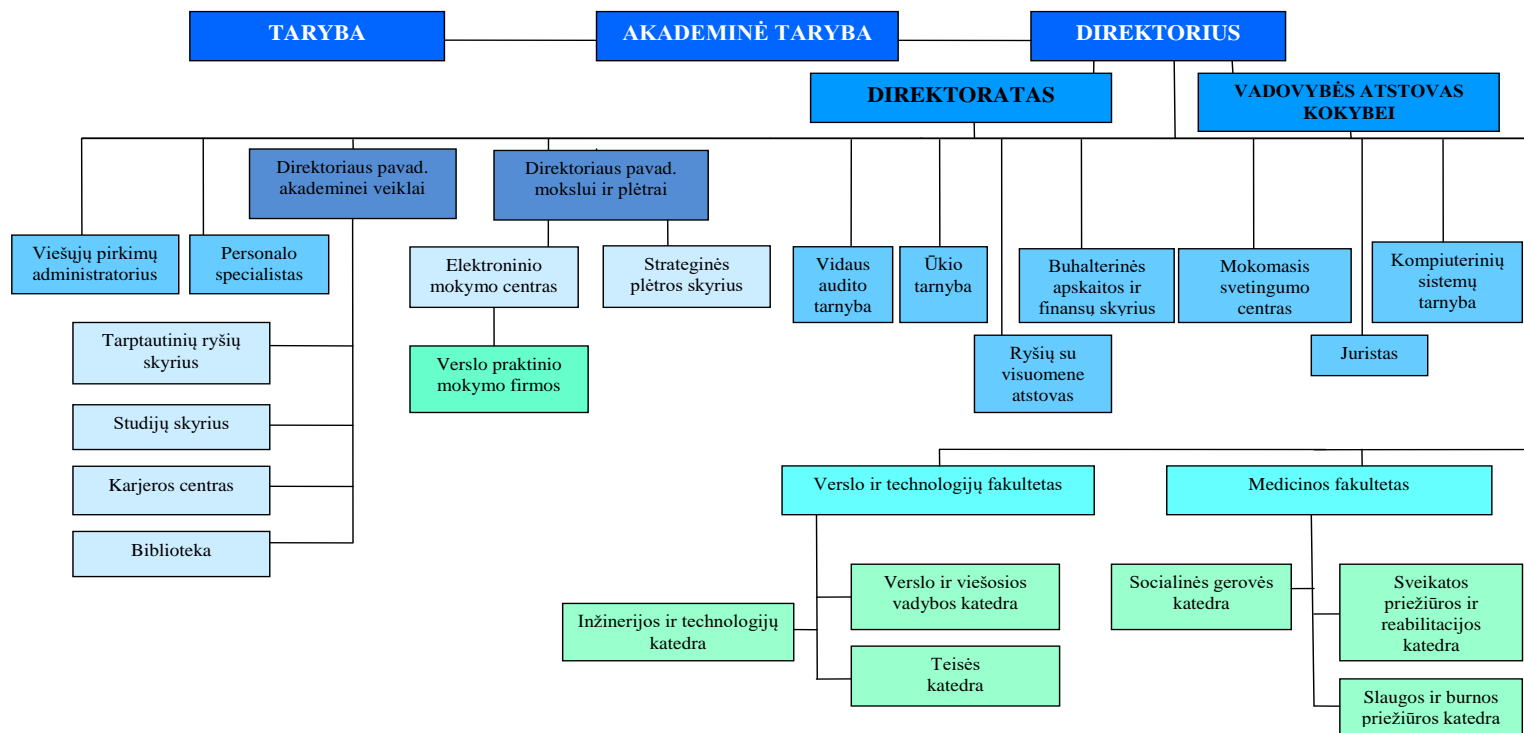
TARYBA

AKADEMINĖ TARYBA

DIREKTORIUS

DIREKTORATAS

VADOVYBĖS ATSTOVAS KOKYBEI

Direktoriaus pavad. akademinei veiklai

Direktoriaus pavad. mokslui ir plėtrai

Viešųjų pirkimų administratorius

Personalo specialistas

Elektroninio mokymo centras

Strateginės plėtros skyrius

Vidaus audito tarnyba

Ūkio tarnyba

Buhalterinės apskaitos ir finansų skyrius

Mokomasis svetingumo centras

Kompiuterinių sistemų tarnyba

Tarptautinių ryšių skyrius

Verslo praktinio mokymo firmos

Ryšių su visuomene atstovas

Juristas

Studijų skyrius

Karjeros centras

Biblioteka

Verslo ir technologijų fakultetas

Medicinos fakultetas

Verslo ir viešosios vadybos katedra

Inžinerijos ir technologijų katedra

Teisės katedra

Socialinės gerovės katedra

Sveikatos priežiūros ir reabilitacijos katedra

Slaugos ir burnos priežiūros katedra